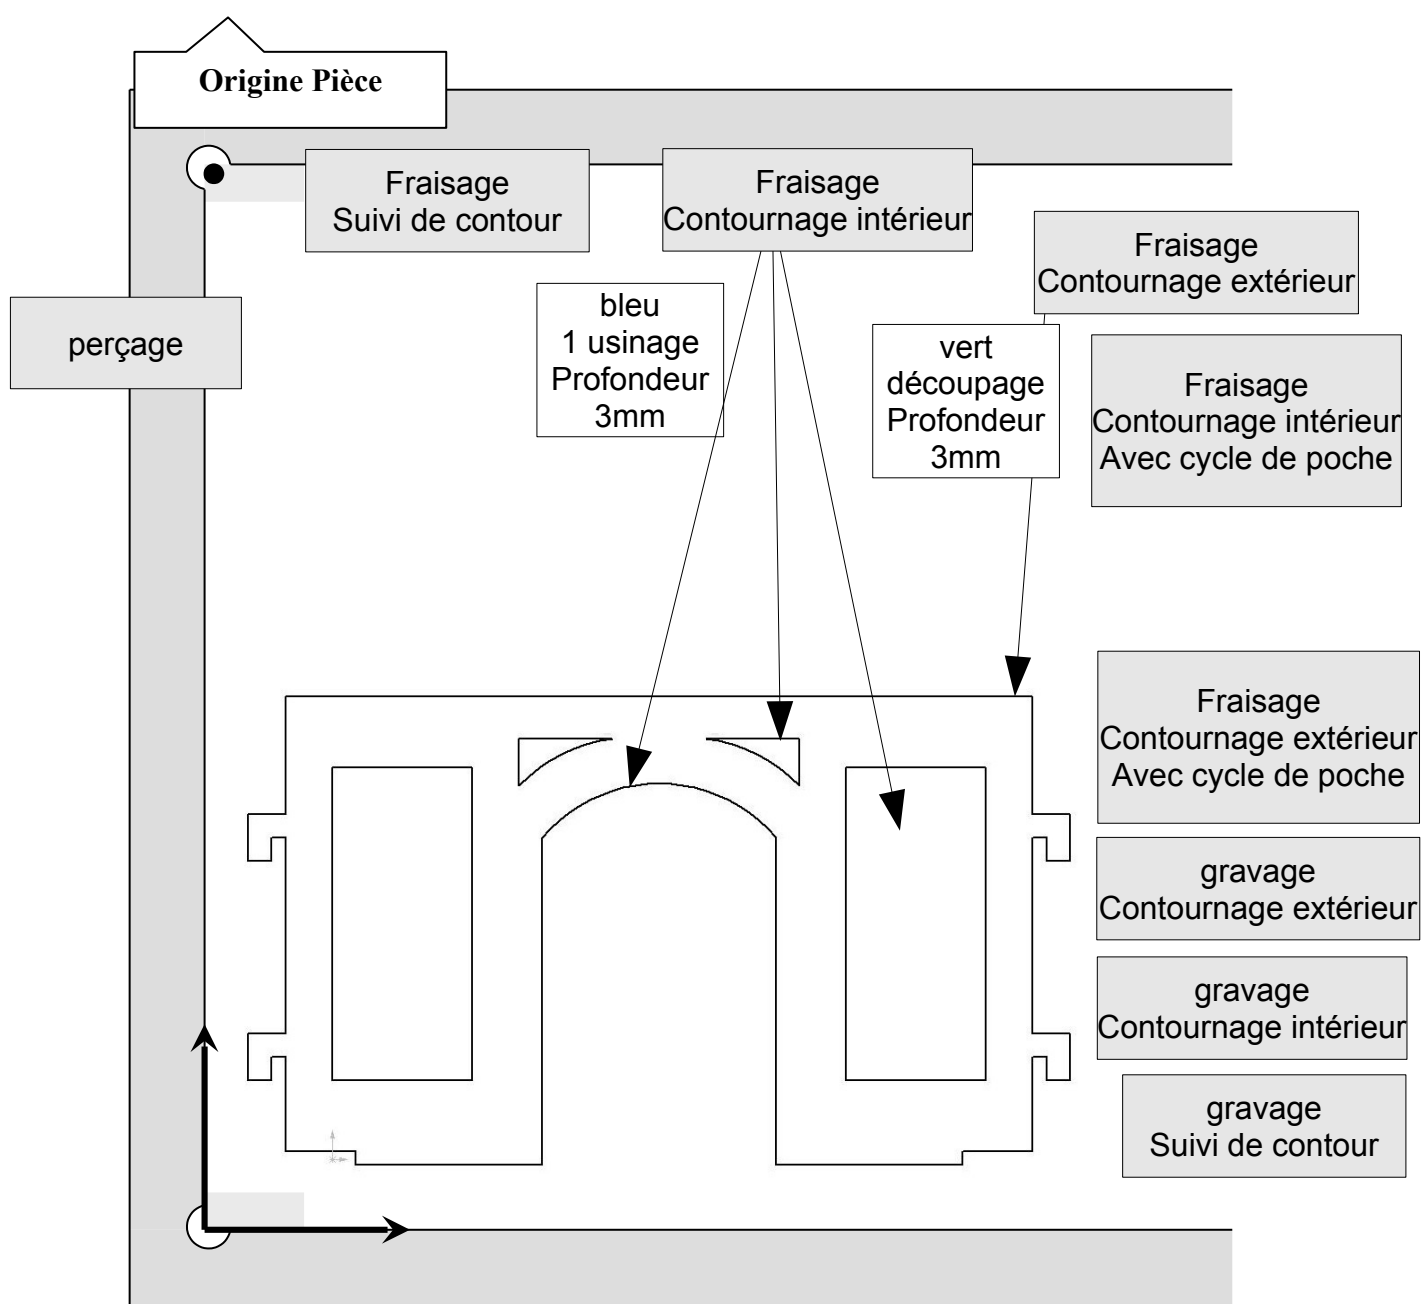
Origine Pièce

Fraisage
Suivi de contour

Fraisage
Contournage intérieur

Fraisage
Contournage extérieur

perçage

bleu
1 usinage
Profondeur
3mm

vert
découpage
Profondeur
3mm

Fraisage
Contournage intérieur
Avec cycle de poche

Fraisage
Contournage extérieur
Avec cycle de poche

gravage
Contournage extérieur

gravage
Contournage intérieur

gravage
Suivi de contour